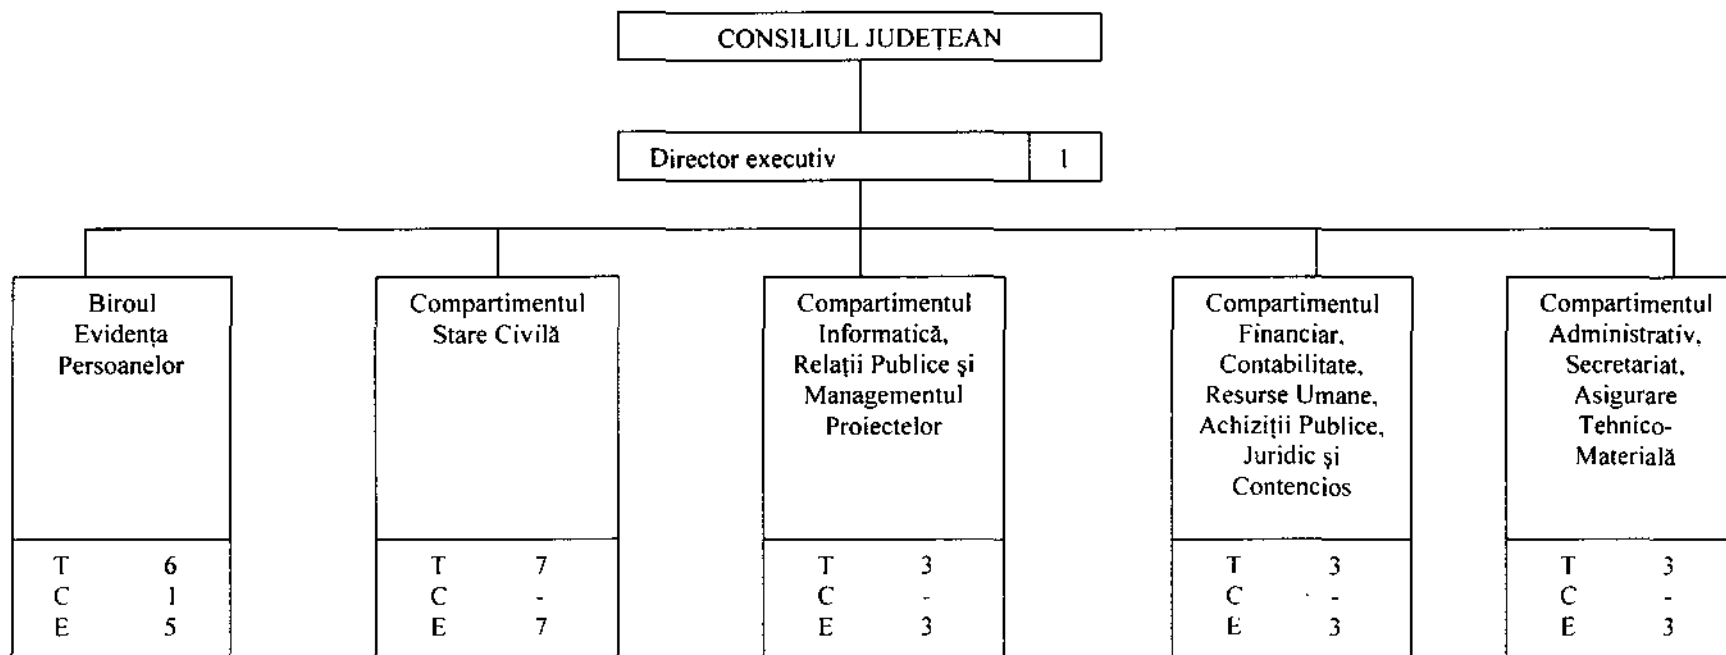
CONSILIUL JUDEȚEAN

Director executiv 1

Biroul Evidența Persoanelor

T 6
C 1
E 5

Compartimentul Stare Civilă

T 7
C -
E 7

Compartimentul Informatică, Relații Publice și Managementul Proiectelor

T 3
C -
E 3

Compartimentul Financiar, Contabilitate, Resurse Umane, Achiziții Publice, Juridic și Contencios

T 3
C -
E 3

Compartimentul Administrativ, Secretariat, Asigurare Tehnico-Materială

T 3
C -
E 3